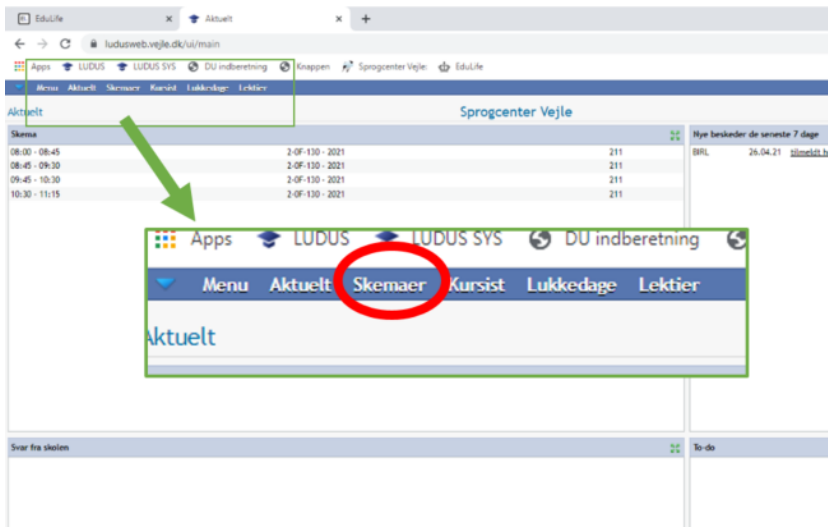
EduLife
Aktuelt
ludusweb.vejle.dk/ui/main
Apps LUDUS LUDUS SYS DU indberetning Knappen Sprogcenter Vejle EduLife
Menu Aktuelt Skemaer Kursist Lukkedage Lektier
Aktuelt
Sprogcenter Vejle
Skema

| | | |
|---|---|---|
| 08:00 - 08:45 | 2-0F-130 - 2021 | 211 |
| 08:45 - 09:30 | 2-0F-130 - 2021 | 211 |
| 09:45 - 10:30 | 2-0F-130 - 2021 | 211 |
| 10:30 - 11:15 | 2-0F-130 - 2021 | 211 |

Nye beskeder de seneste 7 dage
BIRL 26.04.21 tilmeldt h
Apps LUDUS LUDUS SYS DU indberetning
Menu Aktuelt Skemaer Kursist Lukkedage Lektier
Aktuelt
Svar fra skolen
To-do